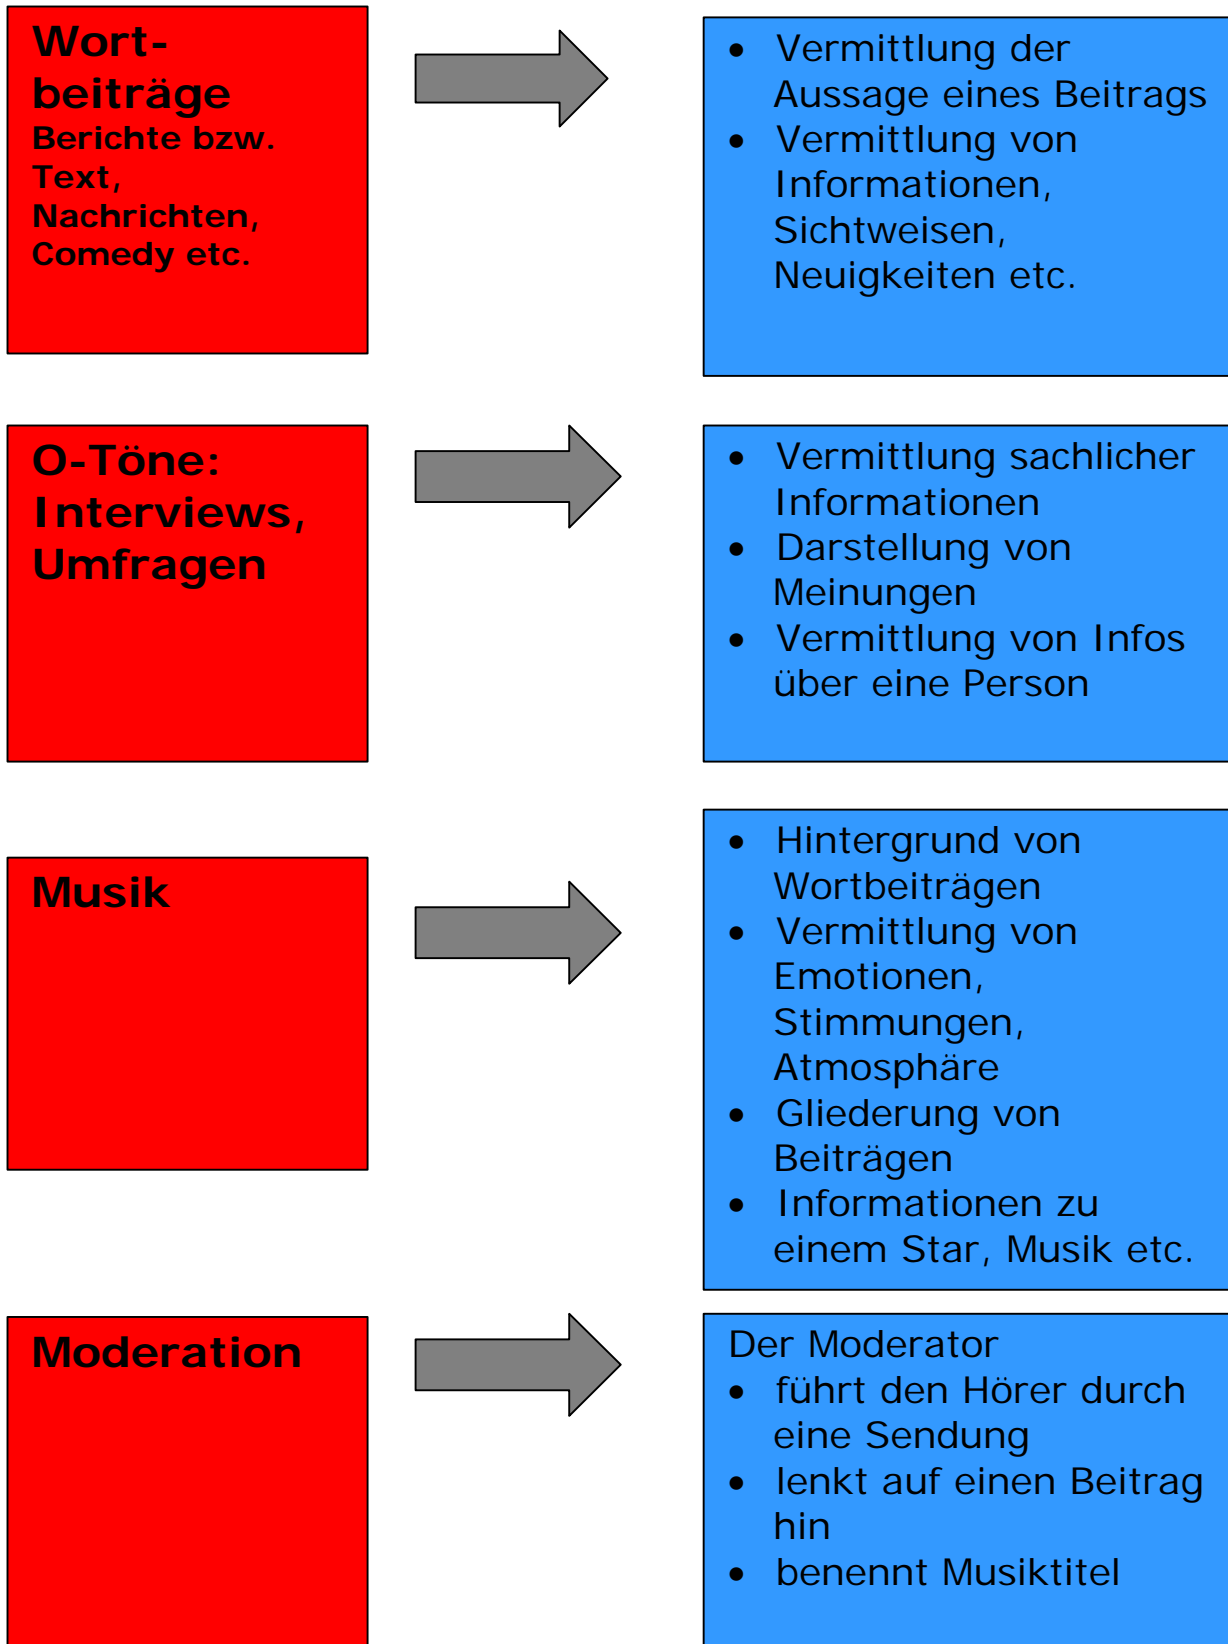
Wortbeiträge
Berichte bzw. Text, Nachrichten, Comedy etc.

- Vermittlung der Aussage eines Beitrags
- Vermittlung von Informationen, Sichtweisen, Neuigkeiten etc.

O-Töne: Interviews, Umfragen

- Vermittlung sachlicher Informationen
- Darstellung von Meinungen
- Vermittlung von Infos über eine Person

Musik

- Hintergrund von Wortbeiträgen
- Vermittlung von Emotionen, Stimmungen, Atmosphäre
- Gliederung von Beiträgen
- Informationen zu einem Star, Musik etc.

Moderation

Der Moderator
- führt den Hörer durch eine Sendung
- lenkt auf einen Beitrag hin
- benennt Musiktitel